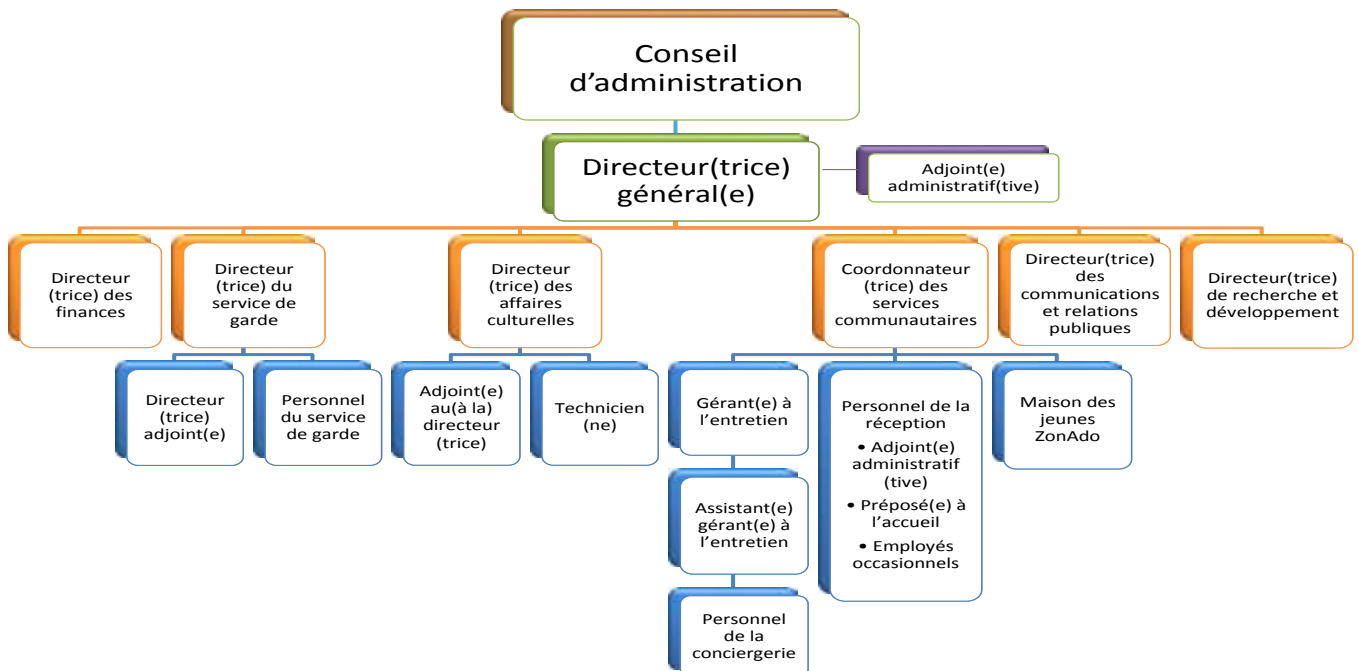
Conseil d'administration

Directeur(trice) général(e)

Adjoint(e) administratif(tive)

Directeur (trice) des finances

Directeur (trice) du service de garde

Directeur (trice) adjoint(e)

Personnel du service de garde

Directeur (trice) des affaires culturelles

Adjoint(e) au(à la) directeur (trice)

Technicien (ne)

Coordonnateur (trice) des services communautaires

Gérant(e) à l'entretien

Assistant(e) gérant(e) à l'entretien

Personnel de la conciergerie

Personnel de la réception
• Adjoint(e) administratif (tive)
• Préposé(e) à l'accueil
• Employés occasionnels

Maison des jeunes ZonAdo

Directeur(trice) des communications et relations publiques

Directeur(trice) de recherche et développement